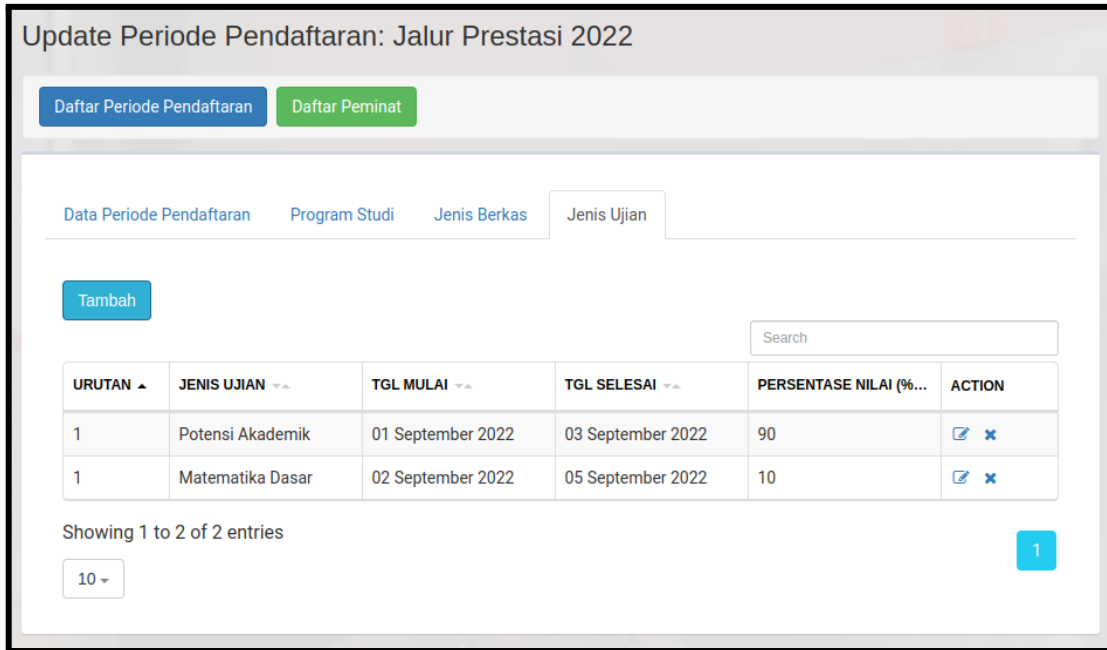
Update Periode Pendaftaran: Jalur Prestasi 2022

Daftar Periode Pendaftaran | Daftar Peminat

Data Periode Pendaftaran | Program Studi | Jenis Berkas | Jenis Ujian

Tambah

Search

| URUTAN | JENIS UJIAN | TGL MULAI | TGL SELESAI | PERSENTASE NILAI (%... | ACTION |
|---|---|---|---|---|---|
| 1 | Potensi Akademik | 01 September 2022 | 03 September 2022 | 90 | |
| 1 | Matematika Dasar | 02 September 2022 | 05 September 2022 | 10 | |

Showing 1 to 2 of 2 entries

10

1